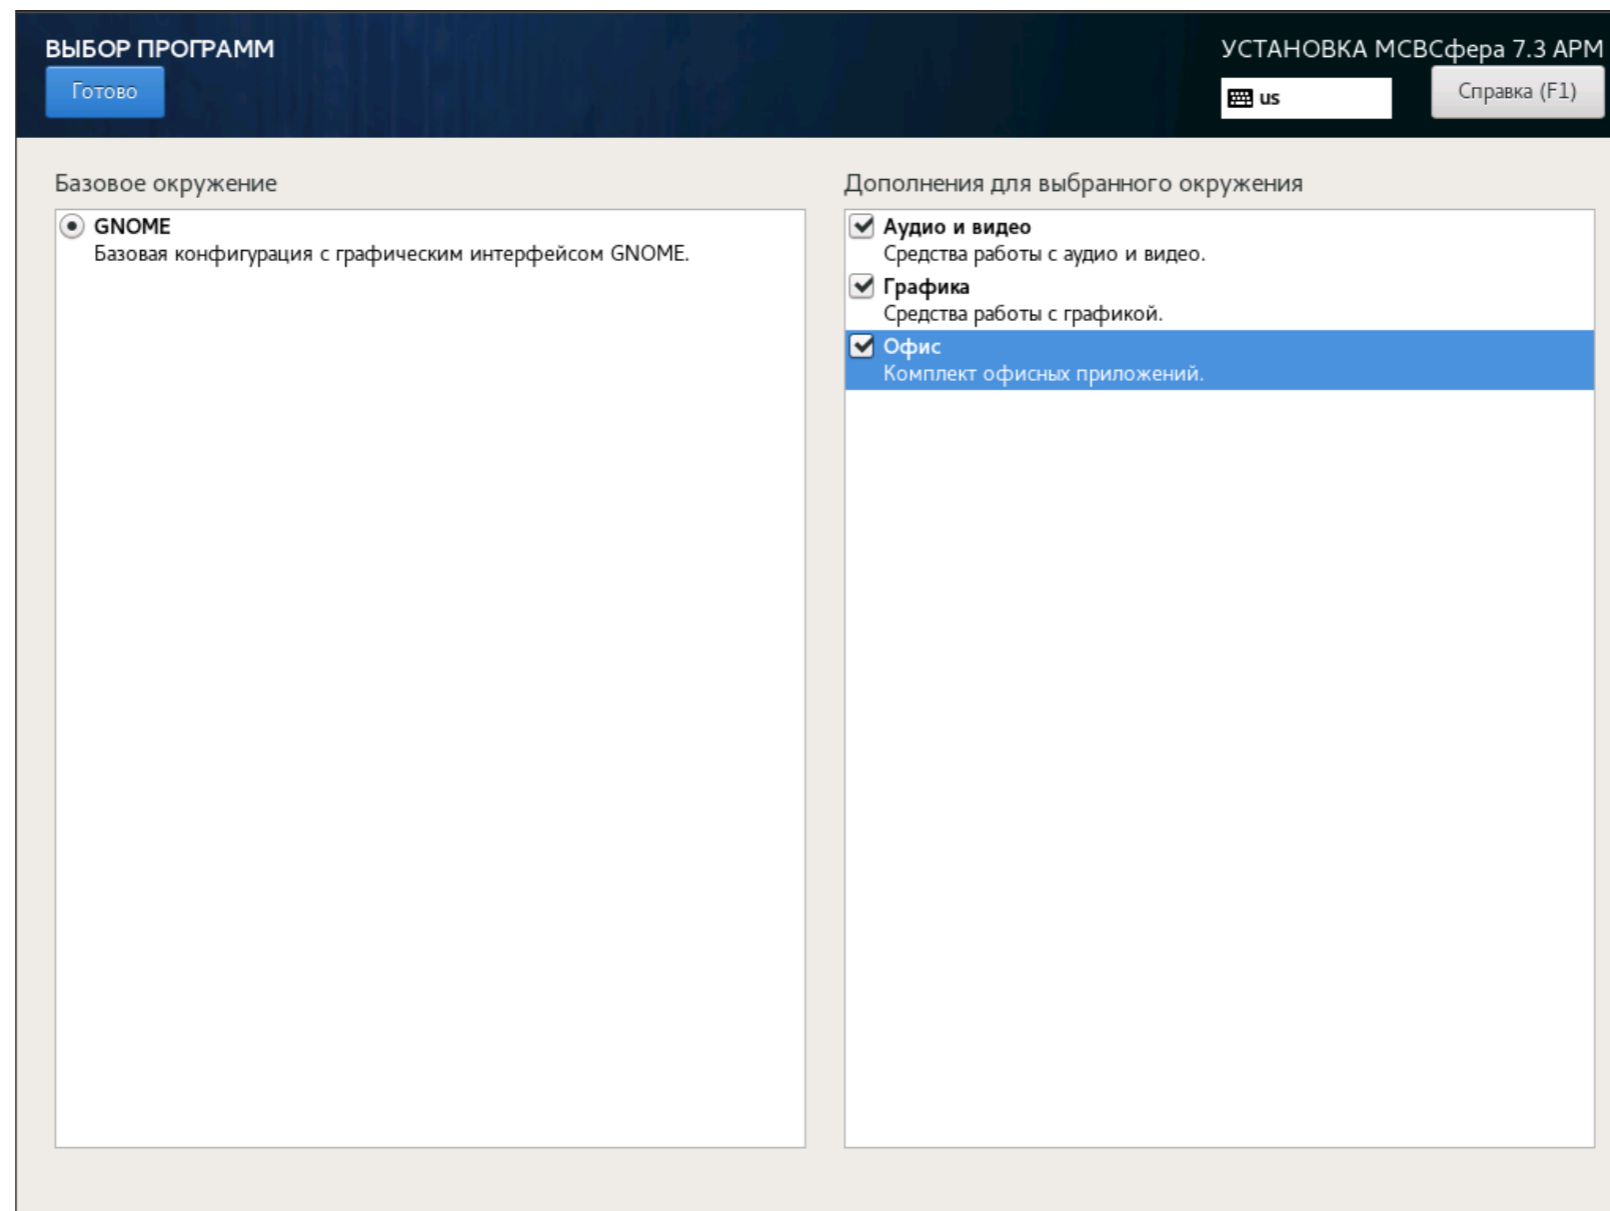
ВЫБОР ПРОГРАММ
Готово

УСТАНОВКА МСВСфера 7.3 АРМ
us
Справка (F1)

Базовое окружение

GNOME
Базовая конфигурация с графическим интерфейсом GNOME.

Дополнения для выбранного окружения

Аудио и видео
Средства работы с аудио и видео.

Графика
Средства работы с графикой.

Офис
Комплект офисных приложений.